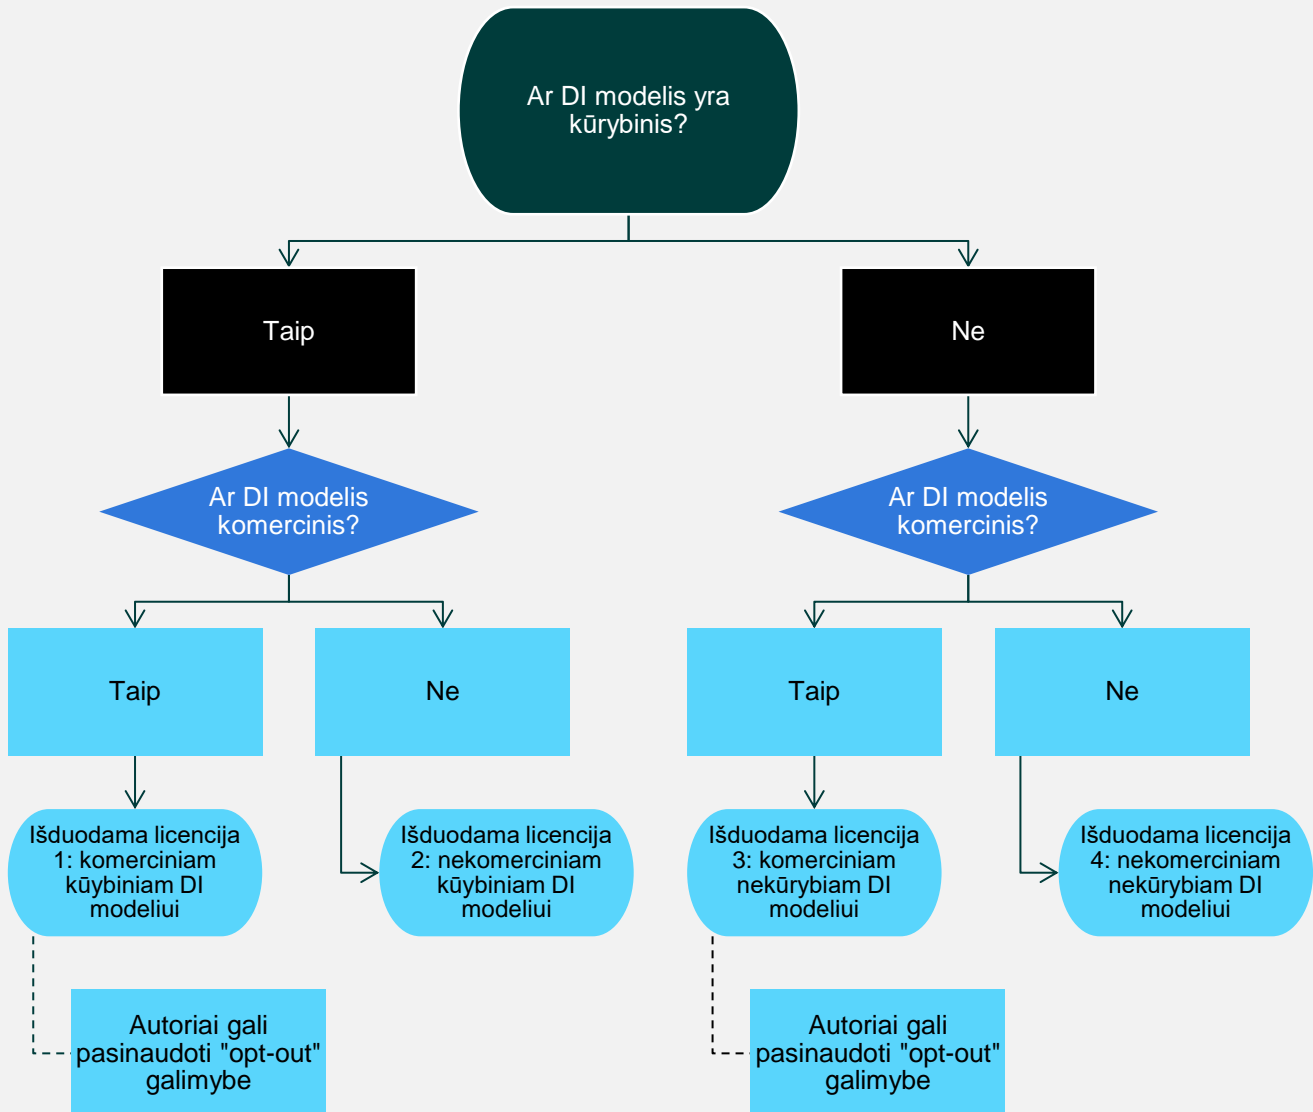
Ar DI modelis yra kūrybinis?

Taip

Ne

Ar DI modelis komercinis?

Ar DI modelis komercinis?

Taip

Ne

Taip

Ne

Išduodama licencija 1: komerciniam kūybiniam DI modeliui

Išduodama licencija 2: nekomerciniam kūybiniam DI modeliui

Išduodama licencija 3: komerciniam nekūrybiam DI modeliui

Išduodama licencija 4: nekomerciniam nekūrybiam DI modeliui

Autoriai gali pasinaudoti "opt-out" galimybe

Autoriai gali pasinaudoti "opt-out" galimybe